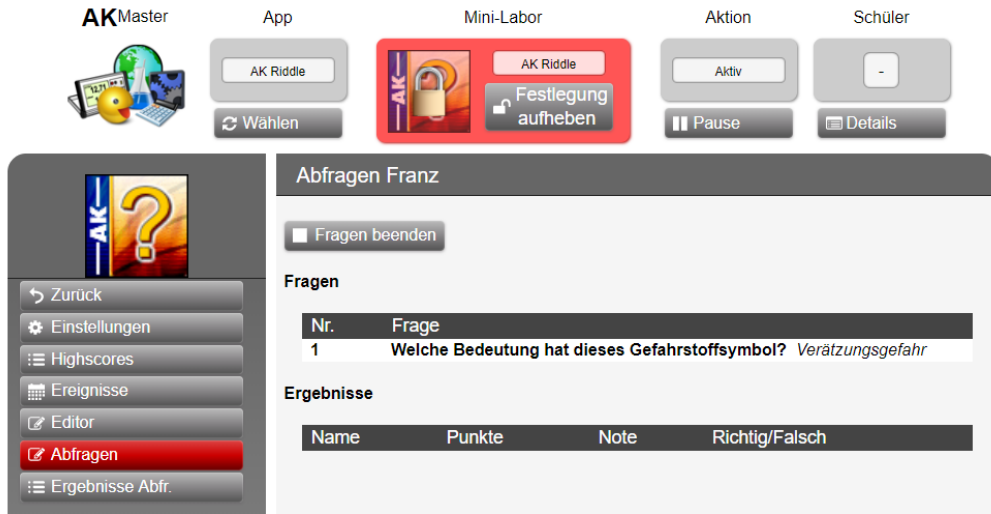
AKMaster

App

AK Riddle

Wählen

Mini-Labor

AK

AK Riddle

Festlegung aufheben

Aktion

Aktiv

Pause

Schüler

-

Details

AK

Zurück

Einstellungen

Highscores

Ereignisse

Editor

Abfragen

Ergebnisse Abfr.

Abfragen Franz

Fragen beenden

Fragen

| Nr. | Frage |
|---|---|
| 1 | **Welche Bedeutung hat dieses Gefahrstoffsymbol?** *Verätzungsgefahr* |

Ergebnisse

| Name | Punkte | Note | Richtig/Falsch |
|---|---|---|---|